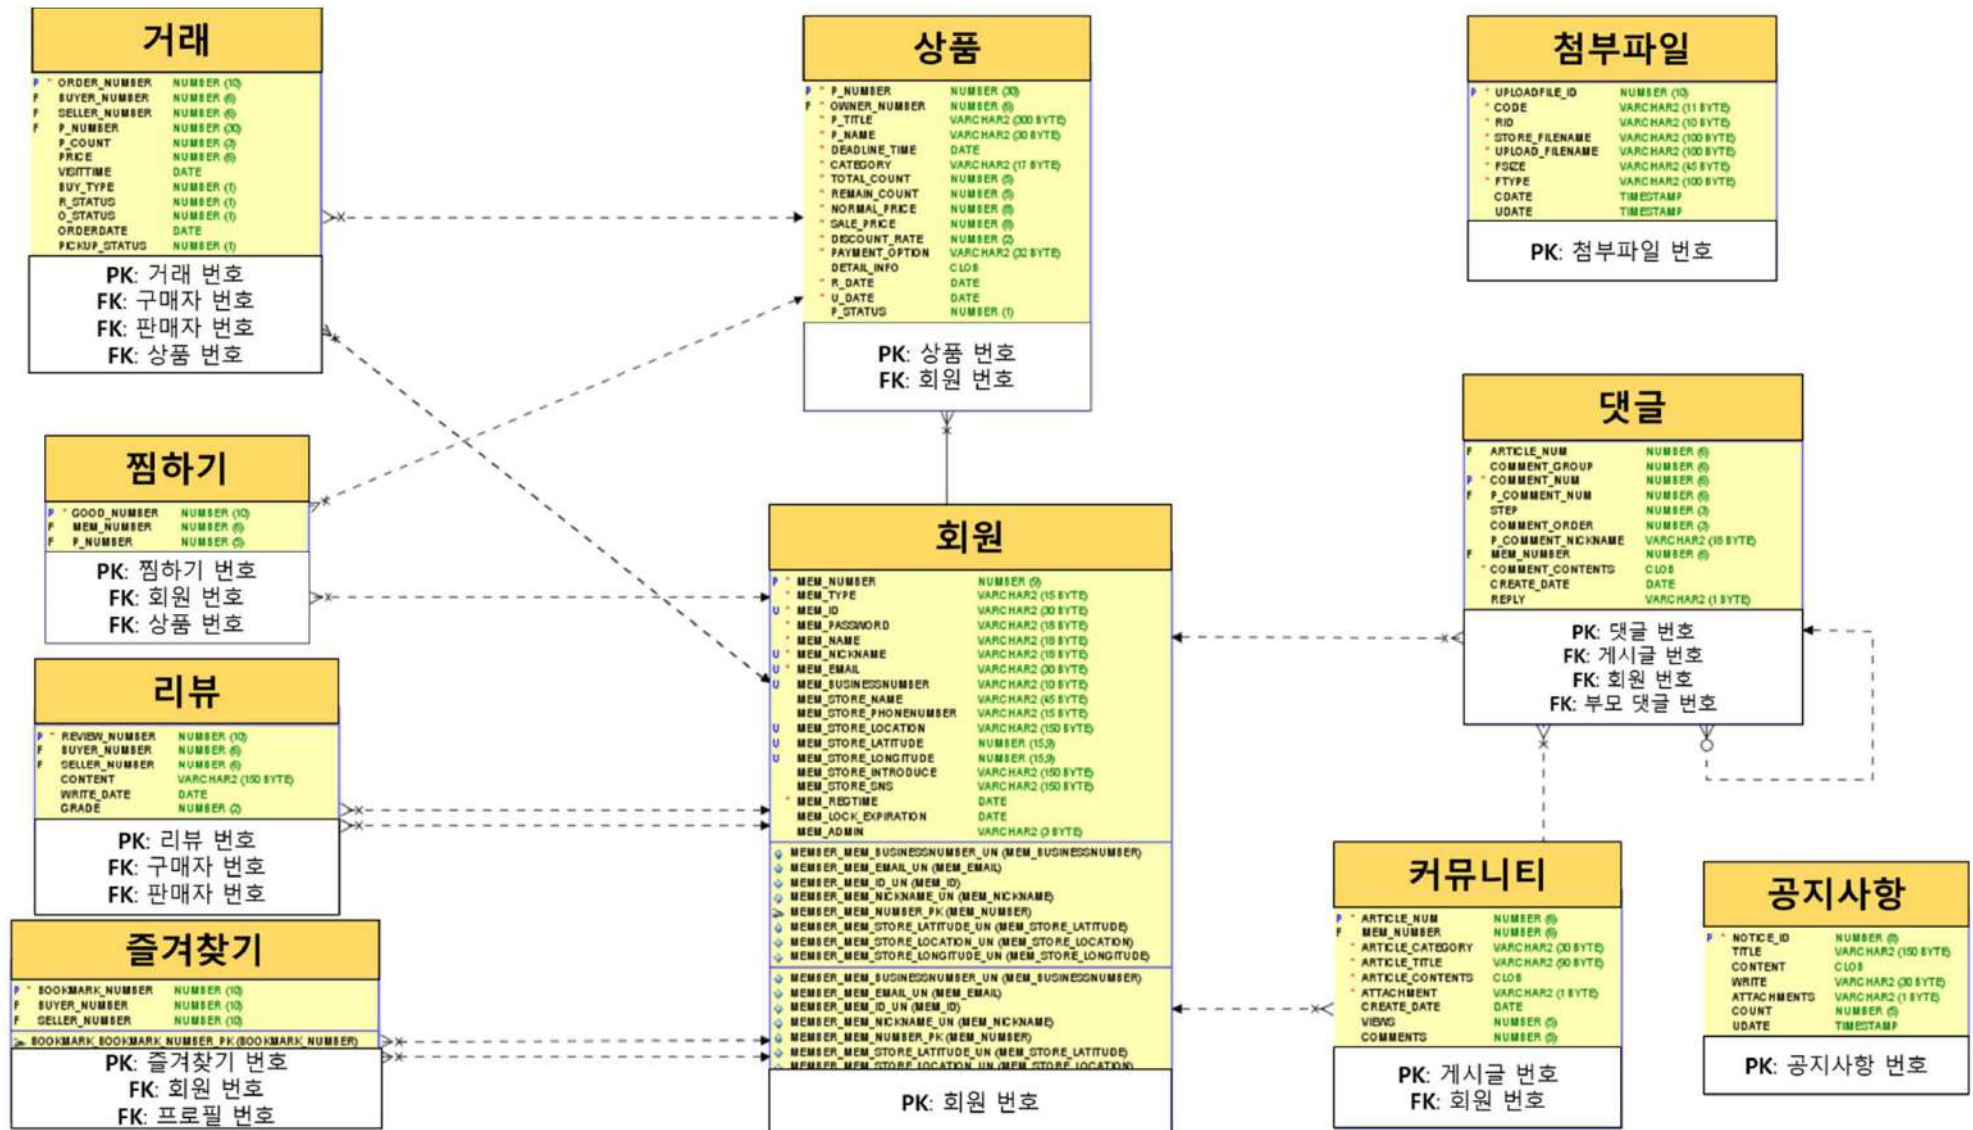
거래

| | ORDER_NUMBER | NUMBER (10) |
|---|---|---|
| F | BUYER_NUMBER | NUMBER (6) |
| F | SELLER_NUMBER | NUMBER (6) |
| F | P_NUMBER | NUMBER (30) |
| | P_COUNT | NUMBER (3) |
| | PRICE | NUMBER (6) |
| | VISITTIME | DATE |
| | BUY_TYPE | NUMBER (1) |
| | R_STATUS | NUMBER (1) |
| | O_STATUS | NUMBER (1) |
| | ORDERDATE | DATE |
| | PICKUP_STATUS | NUMBER (1) |

PK: 거래 번호
FK: 구매자 번호
FK: 판매자 번호
FK: 상품 번호

상품

| | P_NUMBER | NUMBER (30) |
|---|---|---|
| F | OWNER_NUMBER | NUMBER (6) |
| | P_TITLE | VARCHAR2 (300 BYTE) |
| | P_NAME | VARCHAR2 (30 BYTE) |
| | DEADLINE_TIME | DATE |
| | CATEGORY | VARCHAR2 (17 BYTE) |
| | TOTAL_COUNT | NUMBER (5) |
| | REMAIN_COUNT | NUMBER (5) |
| | NORMAL_PRICE | NUMBER (8) |
| | SALE_PRICE | NUMBER (8) |
| | DISCOUNT_RATE | NUMBER (2) |
| | PAYMENT_OPTION | VARCHAR2 (32 BYTE) |
| | DETAIL_INFO | CLOB |
| | R_DATE | DATE |
| | U_DATE | DATE |
| | P_STATUS | NUMBER (1) |

PK: 상품 번호
FK: 회원 번호

첨부파일

| | UPLOADFILE_ID | NUMBER (10) |
|---|---|---|
| | CODE | VARCHAR2 (11 BYTE) |
| | RID | VARCHAR2 (10 BYTE) |
| | STORE_FILENAME | VARCHAR2 (100 BYTE) |
| | UPLOAD_FILENAME | VARCHAR2 (100 BYTE) |
| | FSIZE | VARCHAR2 (45 BYTE) |
| | FTYPE | VARCHAR2 (100 BYTE) |
| | CDATE | TIMESTAMP |
| | UDATE | TIMESTAMP |

PK: 첨부파일 번호

찜하기

| | GOOD_NUMBER | NUMBER (10) |
|---|---|---|
| F | MEM_NUMBER | NUMBER (6) |
| F | P_NUMBER | NUMBER (5) |

PK: 찜하기 번호
FK: 회원 번호
FK: 상품 번호

댓글

| F | ARTICLE_NUM | NUMBER (6) |
|---|---|---|
| | COMMENT_GROUP | NUMBER (6) |
| | COMMENT_NUM | NUMBER (6) |
| F | P_COMMENT_NUM | NUMBER (6) |
| | STEP | NUMBER (3) |
| | COMMENT_ORDER | NUMBER (3) |
| | P_COMMENT_NICKNAME | VARCHAR2 (18 BYTE) |
| F | MEM_NUMBER | NUMBER (6) |
| | COMMENT_CONTENTS | CLOB |
| | CREATE_DATE | DATE |
| | REPLY | VARCHAR2 (1 BYTE) |

PK: 댓글 번호
FK: 게시글 번호
FK: 회원 번호
FK: 부모 댓글 번호

회원

| P | MEM_NUMBER | NUMBER (9) |
|---|---|---|
| | MEM_TYPE | VARCHAR2 (15 BYTE) |
| U | MEM_ID | VARCHAR2 (20 BYTE) |
| | MEM_PASSWORD | VARCHAR2 (18 BYTE) |
| | MEM_NAME | VARCHAR2 (18 BYTE) |
| U | MEM_NICKNAME | VARCHAR2 (18 BYTE) |
| U | MEM_EMAIL | VARCHAR2 (30 BYTE) |
| U | MEM_BUSINESSNUMBER | VARCHAR2 (10 BYTE) |
| | MEM_STORE_NAME | VARCHAR2 (45 BYTE) |
| | MEM_STORE_PHONENUMBER | VARCHAR2 (15 BYTE) |
| U | MEM_STORE_LOCATION | VARCHAR2 (150 BYTE) |
| U | MEM_STORE_LATITUDE | NUMBER (15,9) |
| U | MEM_STORE_LONGITUDE | NUMBER (15,9) |
| | MEM_STORE_INTRODUCE | VARCHAR2 (150 BYTE) |
| | MEM_STORE_SNS | VARCHAR2 (150 BYTE) |
| | MEM_REGTIME | DATE |
| | MEM_LOCK_EXPIRATION | DATE |
| | MEM_ADMIN | VARCHAR2 (3 BYTE) |

MEMBER_MEM_BUSINESSNUMBER_UN (MEM_BUSINESSNUMBER)
MEMBER_MEM_EMAIL_UN (MEM_EMAIL)
MEMBER_MEM_ID_UN (MEM_ID)
MEMBER_MEM_NICKNAME_UN (MEM_NICKNAME)
MEMBER_MEM_NUMBER_PK (MEM_NUMBER)
MEMBER_MEM_STORE_LATITUDE_UN (MEM_STORE_LATITUDE)
MEMBER_MEM_STORE_LOCATION_UN (MEM_STORE_LOCATION)
MEMBER_MEM_STORE_LONGITUDE_UN (MEM_STORE_LONGITUDE)

MEMBER_MEM_BUSINESSNUMBER_UN (MEM_BUSINESSNUMBER)
MEMBER_MEM_EMAIL_UN (MEM_EMAIL)
MEMBER_MEM_ID_UN (MEM_ID)
MEMBER_MEM_NICKNAME_UN (MEM_NICKNAME)
MEMBER_MEM_NUMBER_PK (MEM_NUMBER)
MEMBER_MEM_STORE_LATITUDE_UN (MEM_STORE_LATITUDE)
MEMBER_MEM_STORE_LOCATION_UN (MEM_STORE_LOCATION)

PK: 회원 번호

리뷰

| P | REVIEW_NUMBER | NUMBER (10) |
|---|---|---|
| F | BUYER_NUMBER | NUMBER (6) |
| F | SELLER_NUMBER | NUMBER (6) |
| | CONTENT | VARCHAR2 (150 BYTE) |
| | WRITE_DATE | DATE |
| | GRADE | NUMBER (2) |

PK: 리뷰 번호
FK: 구매자 번호
FK: 판매자 번호

즐겨찾기

| P | BOOKMARK_NUMBER | NUMBER (10) |
|---|---|---|
| F | BUYER_NUMBER | NUMBER (10) |
| F | SELLER_NUMBER | NUMBER (10) |

BOOKMARK_BOOKMARK_NUMBER_PK (BOOKMARK_NUMBER)

PK: 즐겨찾기 번호
FK: 회원 번호
FK: 프로필 번호

커뮤니티

| P | ARTICLE_NUM | NUMBER (6) |
|---|---|---|
| F | MEM_NUMBER | NUMBER (6) |
| | ARTICLE_CATEGORY | VARCHAR2 (30 BYTE) |
| | ARTICLE_TITLE | VARCHAR2 (50 BYTE) |
| | ARTICLE_CONTENTS | CLOB |
| | ATTACHMENT | VARCHAR2 (1 BYTE) |
| | CREATE_DATE | DATE |
| | VIEWS | NUMBER (5) |
| | COMMENTS | NUMBER (5) |

PK: 게시글 번호
FK: 회원 번호

공지사항

| P | NOTICE_ID | NUMBER (6) |
|---|---|---|
| | TITLE | VARCHAR2 (150 BYTE) |
| | CONTENT | CLOB |
| | WRITE | VARCHAR2 (30 BYTE) |
| | ATTACHMENTS | VARCHAR2 (1 BYTE) |
| | COUNT | NUMBER (6) |
| | UDATE | TIMESTAMP |

PK: 공지사항 번호